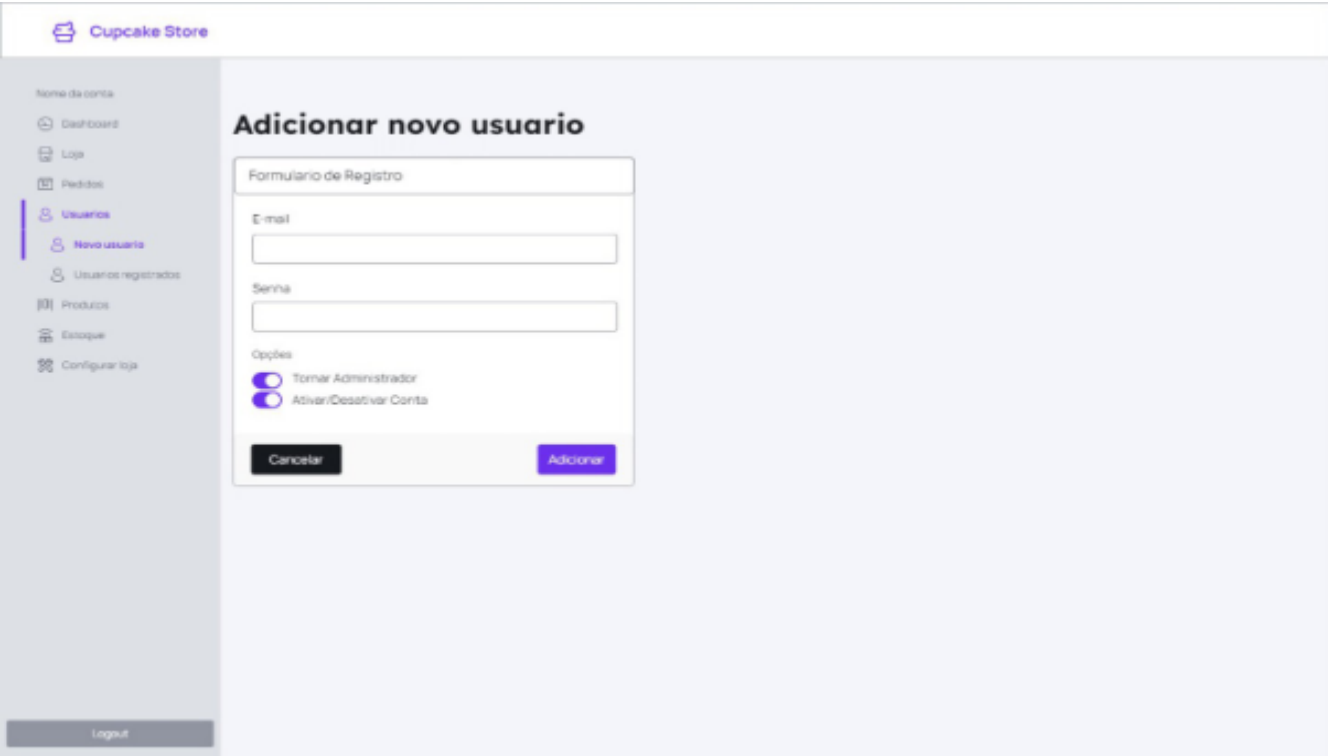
Cupcake Store

Nome da conta
Dashboard
Loja
Pedidos
Usuarios
Novo usuario
Usuarios registrados
Produtos
Estoque
Configurar loja

Logout

Adicionar novo usuario

Formulario de Registro

E-mail

Senha

Opções

Tornar Administrador
Ativar/Desativar Conta

Cancelar
Adicionar